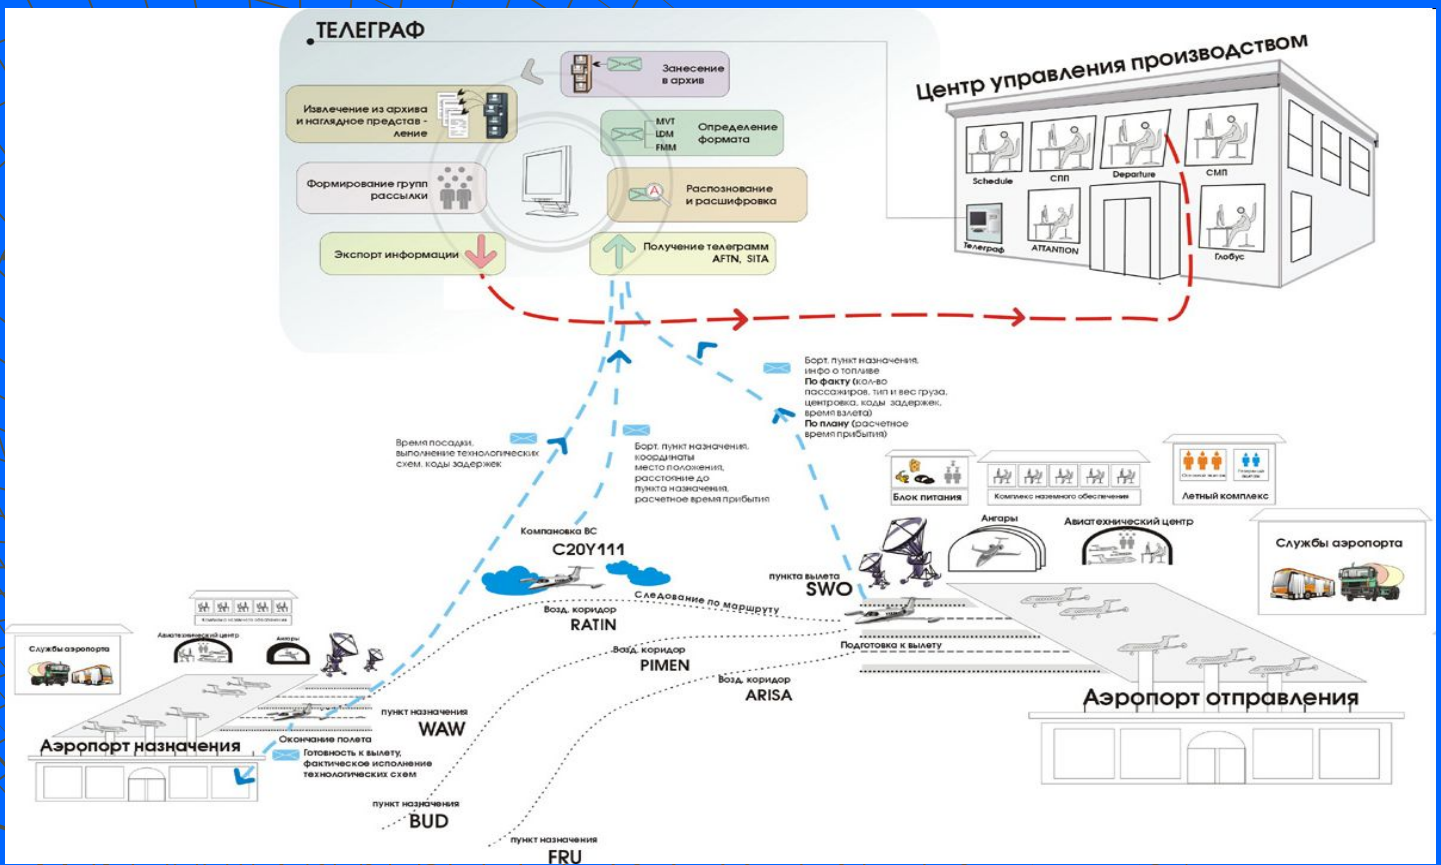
ТЕЛЕГРАФ

Занесение в архив

Извлечение из архива и наглядное представление

MVT
LDM
FMM

Определение формата

Формирование групп рассылки

Распознование и расшифровка

Экспорт информации

Получение телеграмм AFTN, SITA

Центр управления производством

Schedule
СПП
Departure
СМП
Телеграф
ATTANTION
Глобус

Борт. пункт назначения, инфо о топливе
По факту (кол-во пассажиров, тип и вес груза, центровка, коды задержек, время взлета)
По плану (расчетное время прибытия)

Время посадки, выполнение технологических схем, коды задержек

Борт. пункт назначения, координаты место положения, расстояние до пункта назначения, расчетное время прибытия

Блок питания
Комплекс наземного обеспечения
Летный комплекс

Ангары
Авиатехнический центр
Службы аэропорта

Компановка ВС
C20Y111

пункта вылета
SWO

Следование по маршруту

Возд. коридор
RATIN

Подготовка к вылету

Возд. коридор
PIMEN

Возд. коридор
ARISA

Аэропорт отправления

Службы аэропорта
Авиатехнический центр
Ангары

Аэропорт назначения

пункт назначения
WAW

Окончание полета
Готовность к вылету, фактическое исполнение технологических схем

пункт назначения
BUD

пункт назначения
FRU